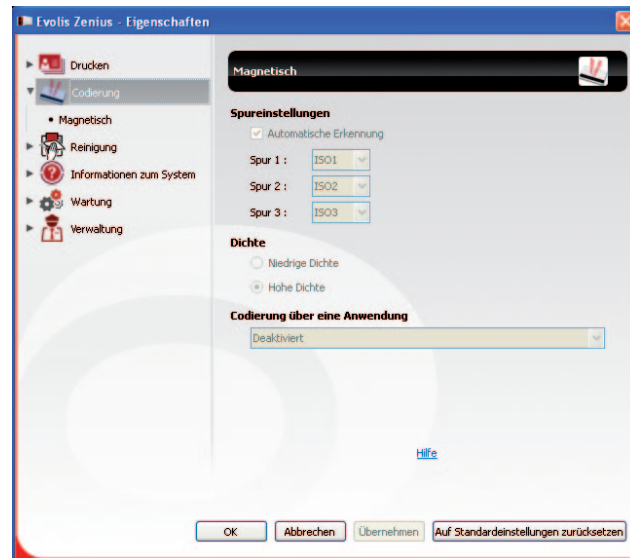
Evolis Zenius - Eigenschaften

Drucken
Codierung
• Magnetisch
Reinigung
Informationen zum System
Wartung
Verwaltung

Magnetisch

Spureinstellungen
Automatische Erkennung
Spur 1 : ISO1
Spur 2 : ISO2
Spur 3 : ISO3

Dichte
Niedrige Dichte
Hohe Dichte

Codierung über eine Anwendung
Deaktiviert

Hilfe

OK
Abbrechen
Übernehmen
Auf Standardeinstellungen zurücksetzen